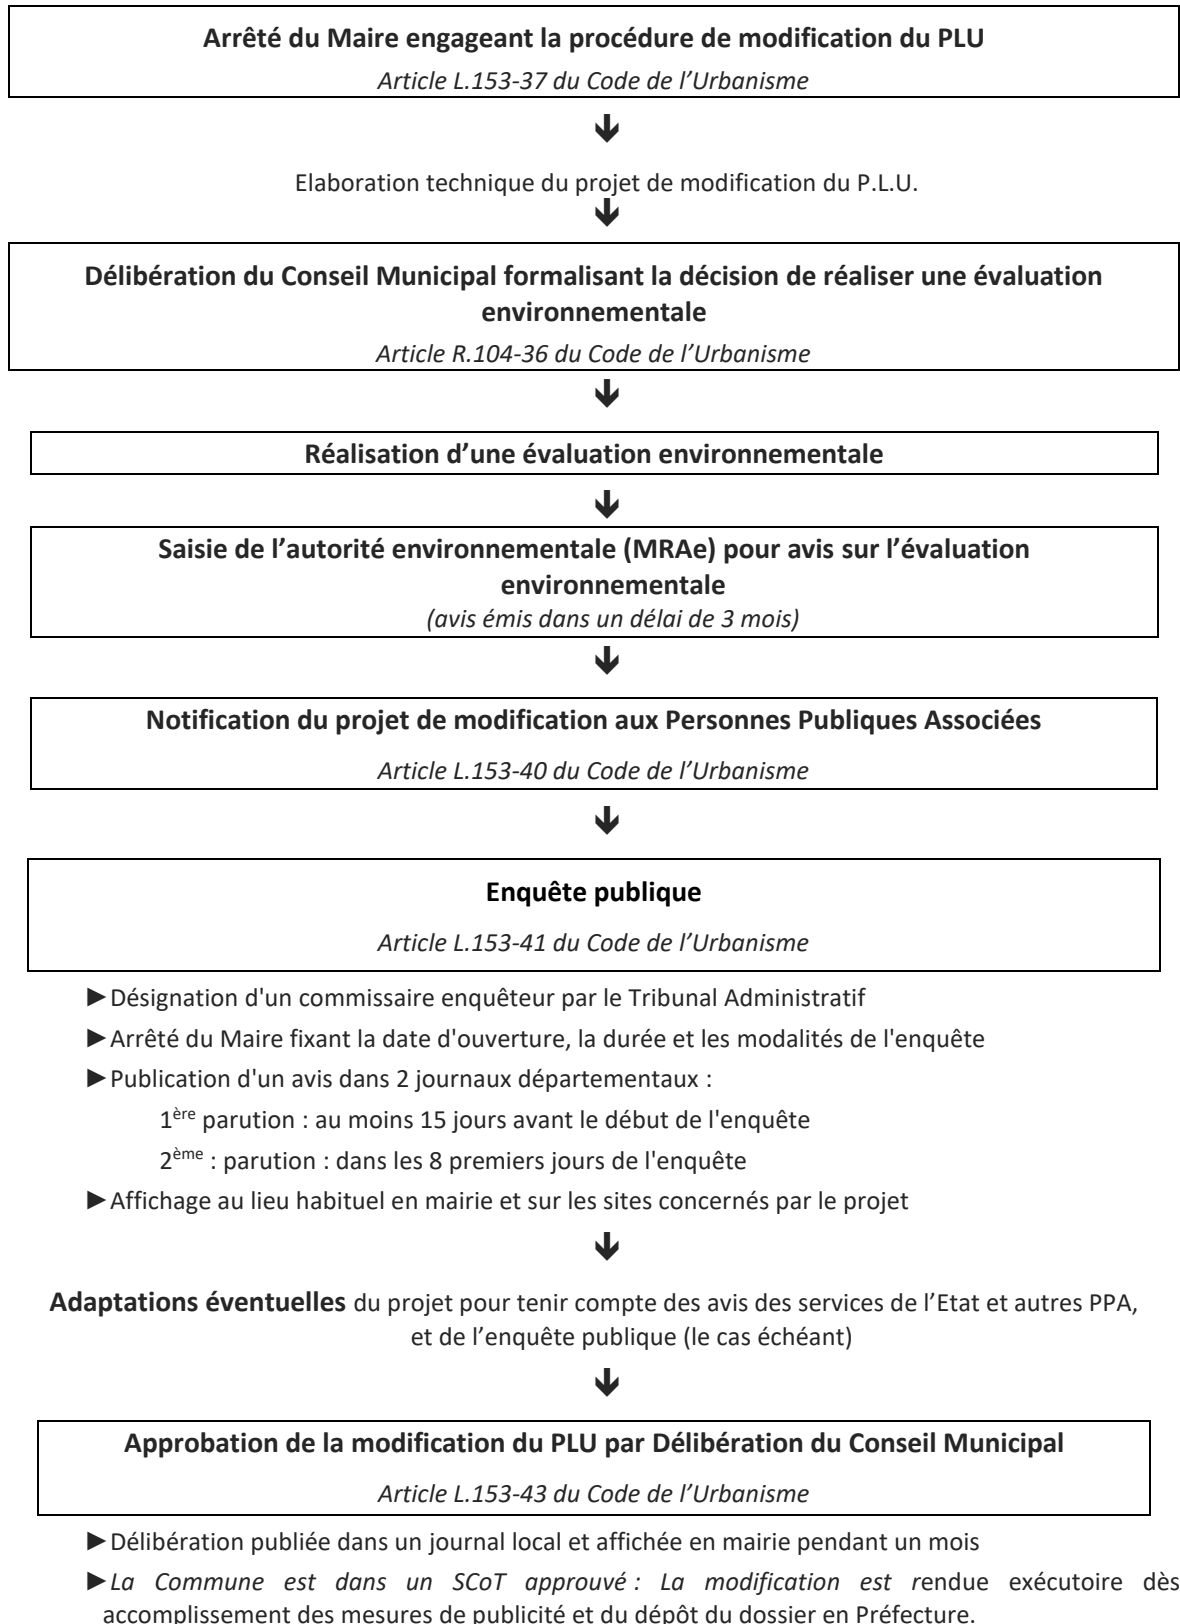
**Arrêté du Maire engageant la procédure de modification du PLU**

*Article L.153-37 du Code de l'Urbanisme*

➜

Elaboration technique du projet de modification du P.L.U.

➜

**Délibération du Conseil Municipal formalisant la décision de réaliser une évaluation environnementale**

*Article R.104-36 du Code de l'Urbanisme*

➜

**Réalisation d'une évaluation environnementale**

➜

**Saisie de l'autorité environnementale (MRAe) pour avis sur l'évaluation environnementale**

*(avis émis dans un délai de 3 mois)*

➜

**Notification du projet de modification aux Personnes Publiques Associées**

*Article L.153-40 du Code de l'Urbanisme*

➜

**Enquête publique**

*Article L.153-41 du Code de l'Urbanisme*

►Désignation d'un commissaire enquêteur par le Tribunal Administratif

►Arrêté du Maire fixant la date d'ouverture, la durée et les modalités de l'enquête

►Publication d'un avis dans 2 journaux départementaux :

1$^{ère}$ parution : au moins 15 jours avant le début de l'enquête

2$^{ème}$ : parution : dans les 8 premiers jours de l'enquête

►Affichage au lieu habituel en mairie et sur les sites concernés par le projet

➜

**Adaptations éventuelles** du projet pour tenir compte des avis des services de l'Etat et autres PPA, et de l'enquête publique (le cas échéant)

➜

**Approbation de la modification du PLU par Délibération du Conseil Municipal**

*Article L.153-43 du Code de l'Urbanisme*

►Délibération publiée dans un journal local et affichée en mairie pendant un mois

►*La Commune est dans un SCoT approuvé : La modification est r*endue exécutoire dès accomplissement des mesures de publicité et du dépôt du dossier en Préfecture.